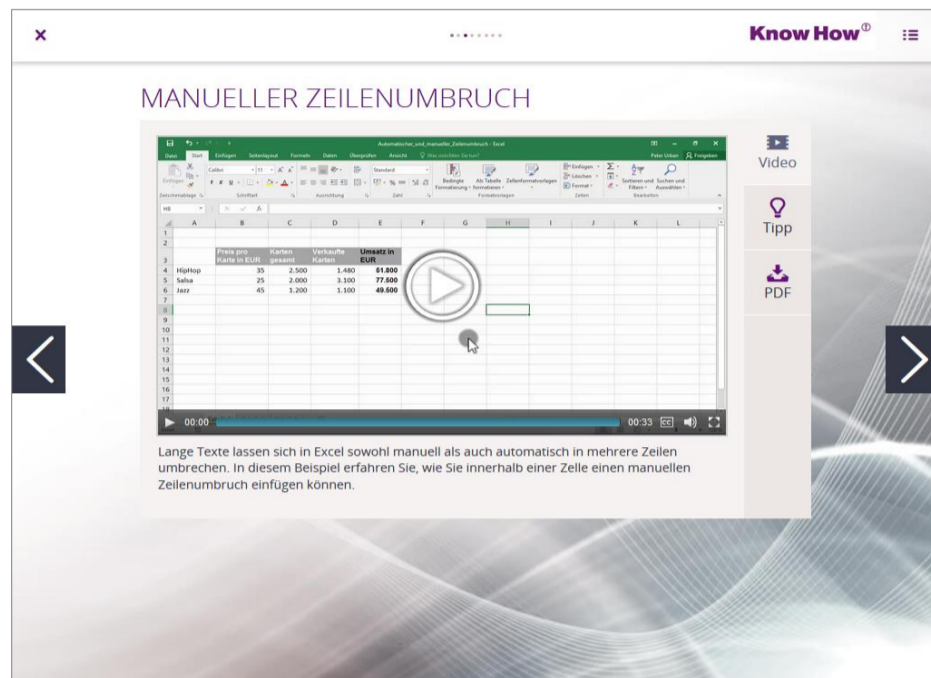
Know How®

MANUELLER ZEILENUMBRUCH

Automatischer_und_manueller_Zeilenumbruch - Excel

Datei Start Einfügen Seitenlayout Formeln Daten Überprüfen Ansicht Was möchten Sie tun? Peter Urban Freigeben

Einfügen Calibri 11 Standard Bedingte Formatierung Als Tabelle formatieren Zellenformatvorlagen Einfügen Löschen Format Sortieren und Filtern Suchen und Auswählen

Zwischenablage Schriftart Ausrichtung Zahl Formatvorlagen Zellen Bearbeiten

H8

| | A | B | C | D | E | F | G | H | I | J | K | L |
|---|---|---|---|---|---|---|---|---|---|---|---|---|
| 1 | | | | | | | | | | | | |
| 2 | | | | | | | | | | | | |
| 3 | | Preis pro Karte in EUR | Karten gesamt | Verkaufte Karten | Umsatz in EUR | | | | | | | |
| 4 | HipHop | 35 | 2.500 | 1.480 | 51.800 | | | | | | | |
| 5 | Salsa | 25 | 2.000 | 3.100 | 77.500 | | | | | | | |
| 6 | Jazz | 45 | 1.200 | 1.100 | 49.500 | | | | | | | |

00:00 00:33

Video

Tipp

PDF

Lange Texte lassen sich in Excel sowohl manuell als auch automatisch in mehrere Zeilen umbrechen. In diesem Beispiel erfahren Sie, wie Sie innerhalb einer Zelle einen manuellen Zeilenumbruch einfügen können.